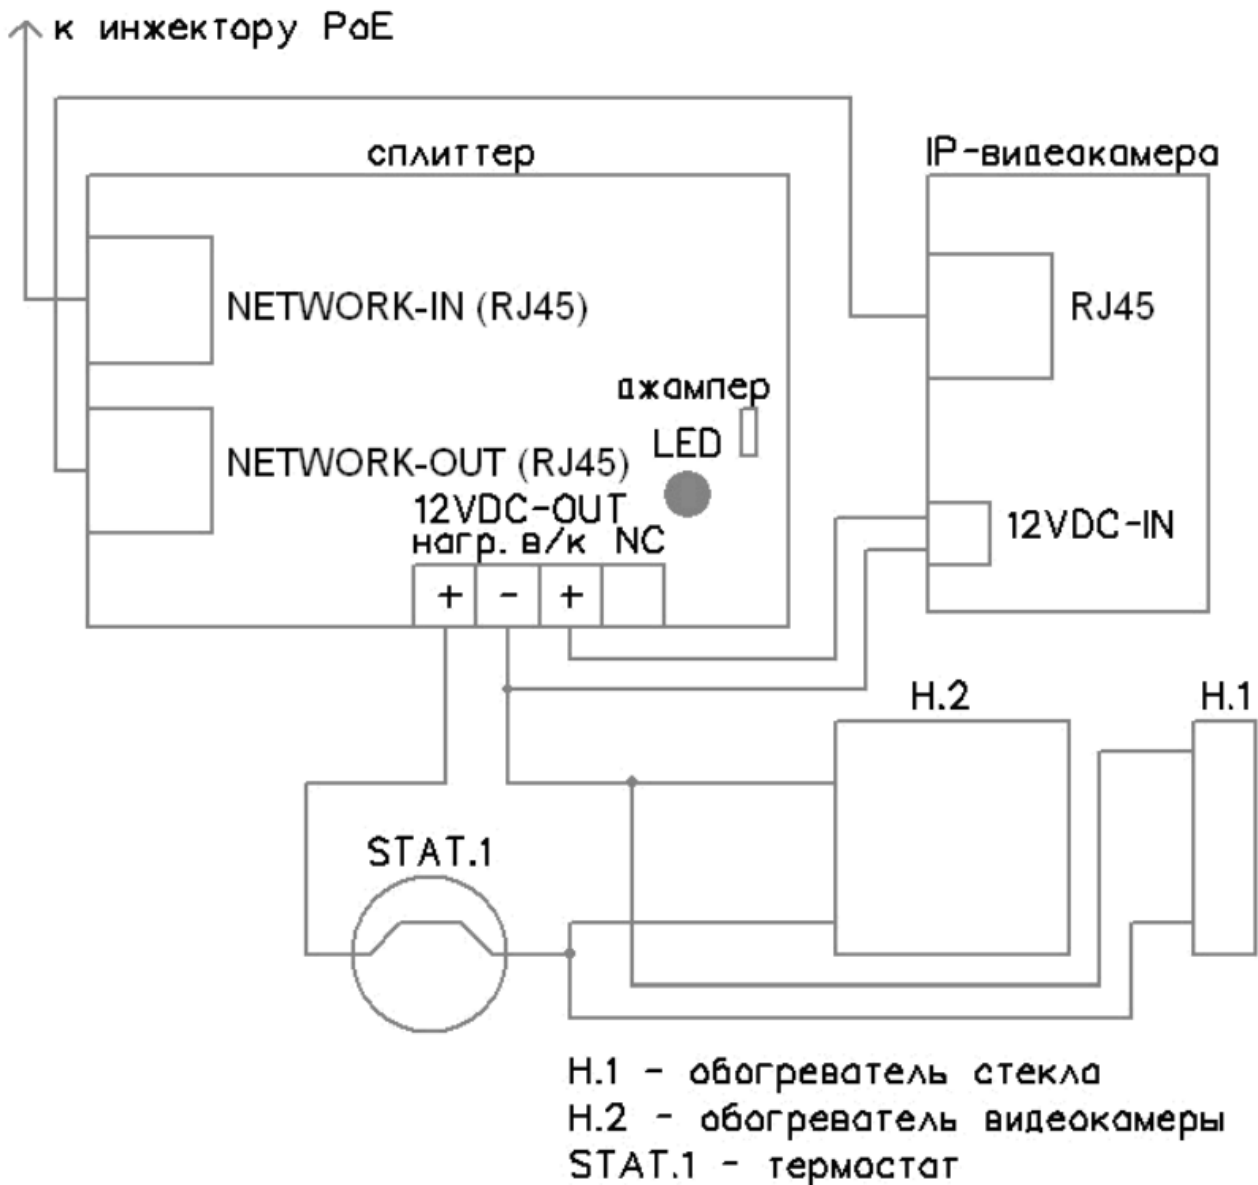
к инжектору PoE

сплиттер

IP-видеокамера

NETWORK-IN (RJ45)

RJ45

джампер

LED

NETWORK-OUT (RJ45)

12VDC-OUT
нагр. в/к NC

12VDC-IN

+ - +

H.2

H.1

STAT.1

H.1 - обогреватель стекла
H.2 - обогреватель видеокамеры
STAT.1 - термостат